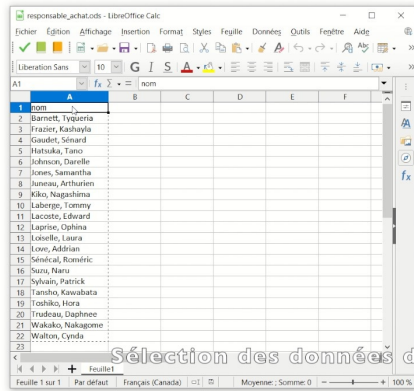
responsable_achat.ods - LibreOffice Calc

Fichier Édition Affichage Insertion Format Styles Feuille Données Outils Fenêtre Aide

Liberation Sans 10 G I S

A1 $f_x$ Σ = nom

| | A | B | C | D | E | F |
|---|---|---|---|---|---|---|
| 1 | nom | | | | | |
| 2 | Barnett, Tyqueria | | | | | |
| 3 | Frazier, Kashayla | | | | | |
| 4 | Gaudet, Sénard | | | | | |
| 5 | Hatsuka, Tano | | | | | |
| 6 | Johnson, Darelle | | | | | |
| 7 | Jones, Samantha | | | | | |
| 8 | Juneau, Arthurien | | | | | |
| 9 | Kiko, Nagashima | | | | | |
| 10 | Laberge, Tommy | | | | | |
| 11 | Lacoste, Edward | | | | | |
| 12 | Laprise, Ophina | | | | | |
| 13 | Loiselle, Laura | | | | | |
| 14 | Love, Adrian | | | | | |
| 15 | Sénécal, Roméric | | | | | |
| 16 | Suzu, Naru | | | | | |
| 17 | Sylvain, Patrick | | | | | |
| 18 | Tansho, Kawabata | | | | | |
| 19 | Toshiko, Hora | | | | | |
| 20 | Trudeau, Daphnee | | | | | |
| 21 | Wakako, Nakagome | | | | | |
| 22 | Walton, Cynda | | | | | |
| 23 | | | | | | |

Sélection des données d

Feuille1

Feuille 1 sur 1 Par défaut Français (Canada) Moyenne: ; Somme: 0 100 %